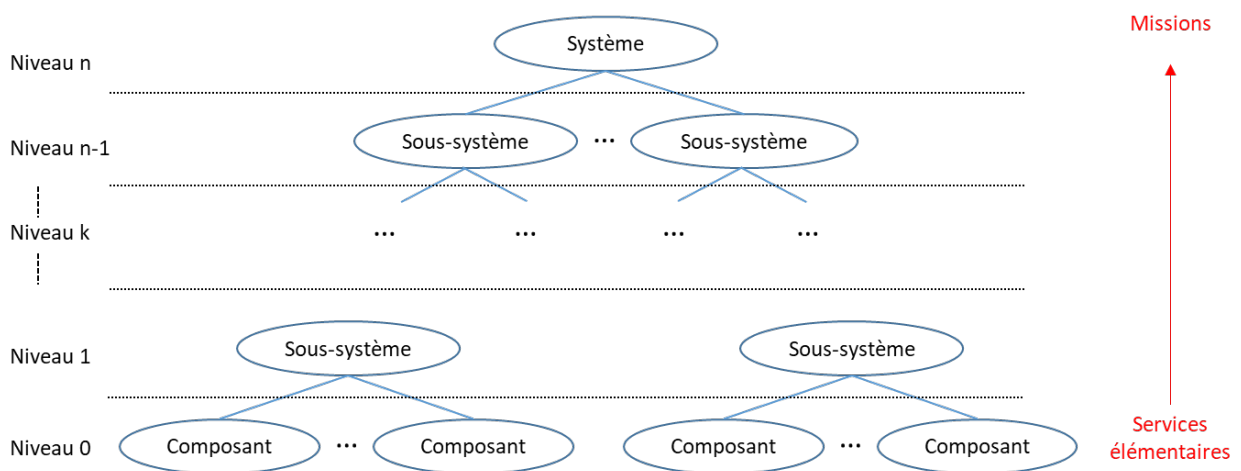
Missions

Niveau n
Système

Niveau n-1
Sous-système
...
Sous-système

Niveau k
... ... ... ...

Niveau 1
Sous-système
Sous-système

Niveau 0
Composant
...
Composant
Composant
...
Composant

Services élémentaires